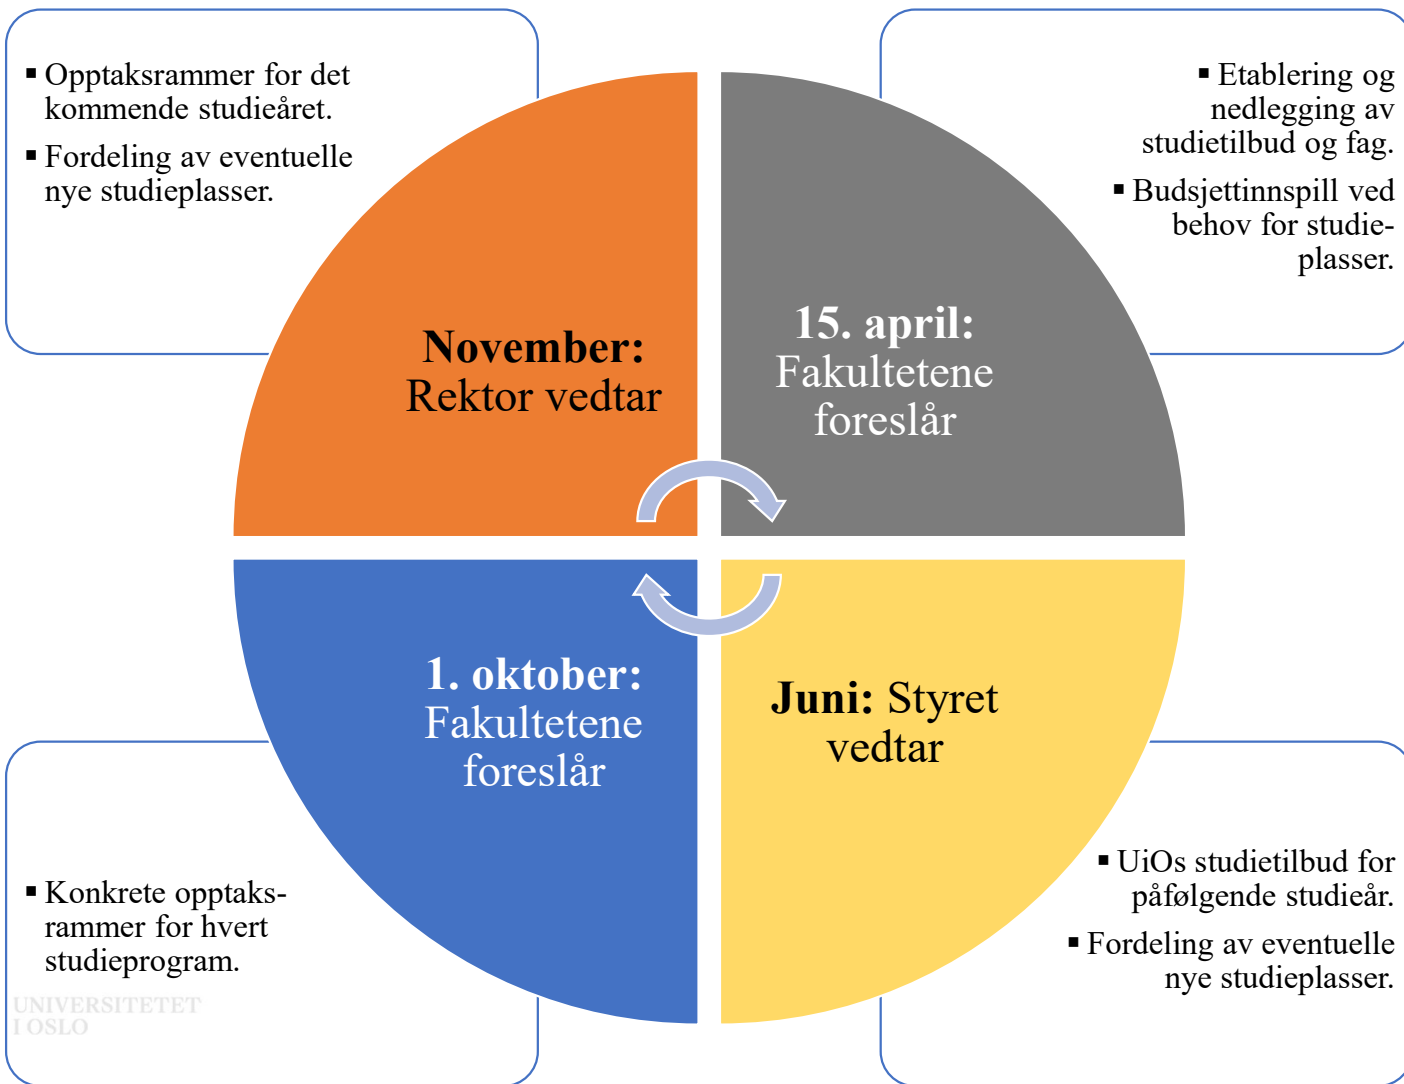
▪ Opptaksrammer for det kommende studieåret.

▪ Fordeling av eventuelle nye studieplasser.

▪ Etablering og nedlegging av studietilbud og fag.

▪ Budsjettinnspill ved behov for studieplasser.

**November:** Rektor vedtar

**15. april:** Fakultetene foreslår

**1. oktober:** Fakultetene foreslår

**Juni:** Styret vedtar

▪ Konkrete opptaksrammer for hvert studieprogram.

UNIVERSITETET I OSLO

▪ UiOs studietilbud for påfølgende studieår.

▪ Fordeling av eventuelle nye studieplasser.